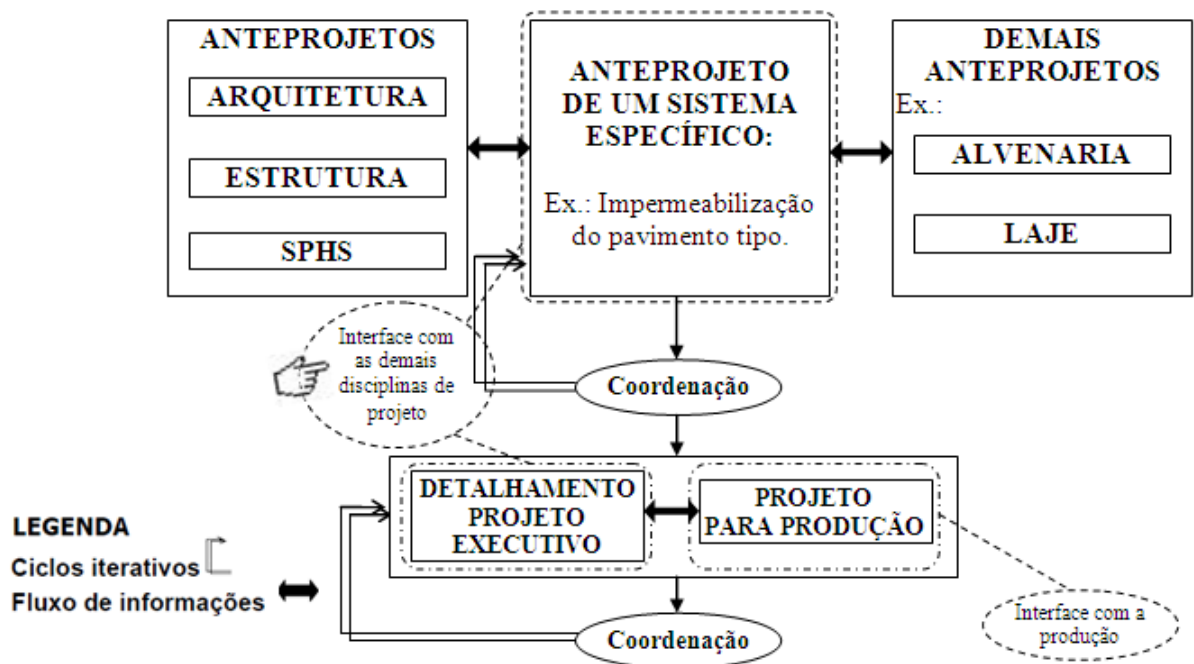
ANTEPROJETOS

ARQUITETURA

ESTRUTURA

SPHS

ANTEPROJETO DE UM SISTEMA ESPECÍFICO:

Ex.: Impermeabilização do pavimento tipo.

DEMAIS ANTEPROJETOS

Ex.:

ALVENARIA

LAJE

Interface com as demais disciplimas de projeto

Coordenação

DETALHAMENTO PROJETO EXECUTIVO

PROJETO PARA PRODUÇÃO

LEGENDA

Ciclos iterativos

Fluxo de informações

Coordenação

Interface com a produção